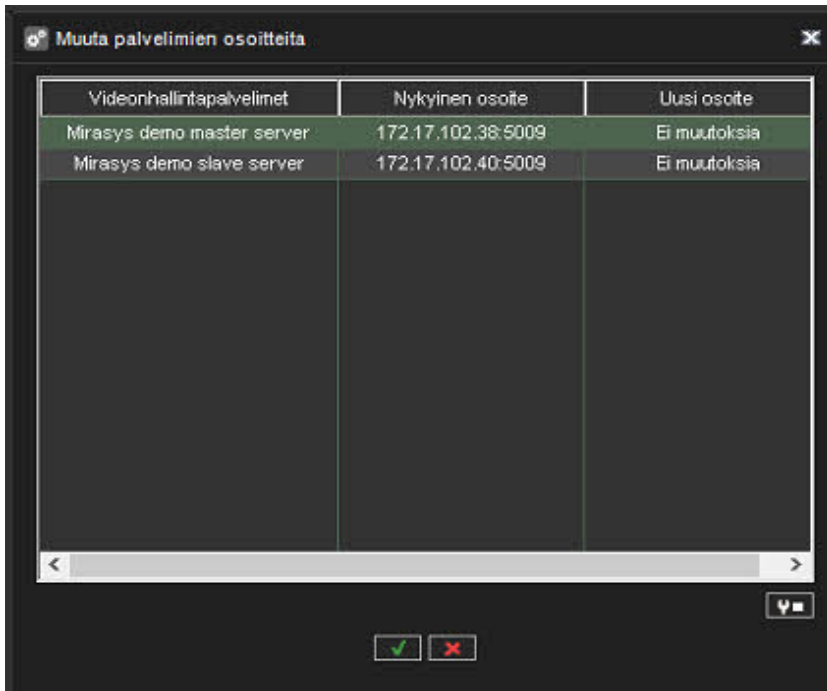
Muuta palvelimien osoitteita

| Videonhallintapalvelimet | Nykyinen osoite | Uusi osoite |
|---|---|---|
| Mirasys demo master server | 172.17.102.38:5009 | Ei muutoksia |
| Mirasys demo slave server | 172.17.102.40:5009 | Ei muutoksia |